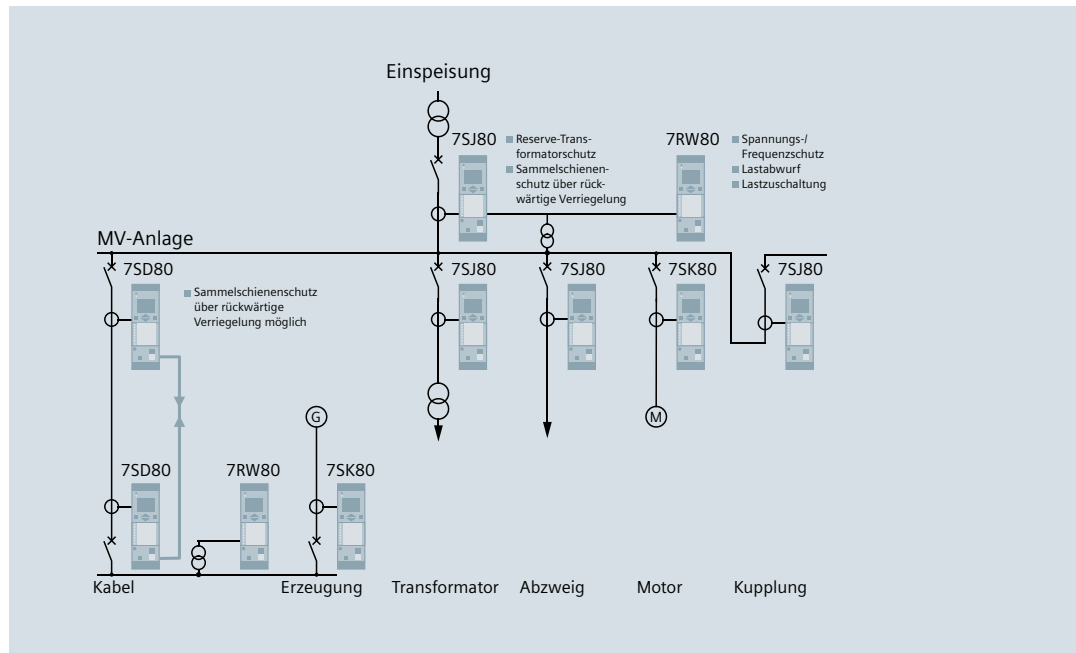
Einspeisung

7SJ80
Reserve-Transformatorschutz
Sammelschienenschutz über rückwärtige Verriegelung

7RW80
Spannungs-/ Frequenzschutz
Lastabwurf
Lastzuschaltung

MV-Anlage

7SD80
Sammelschienenschutz über rückwärtige Verriegelung möglich

7SJ80

7SJ80

7SK80

7SJ80

G

M

7SD80

7RW80

7SK80

Kabel

Erzeugung

Transformator

Abzweig

Motor

Kupplung